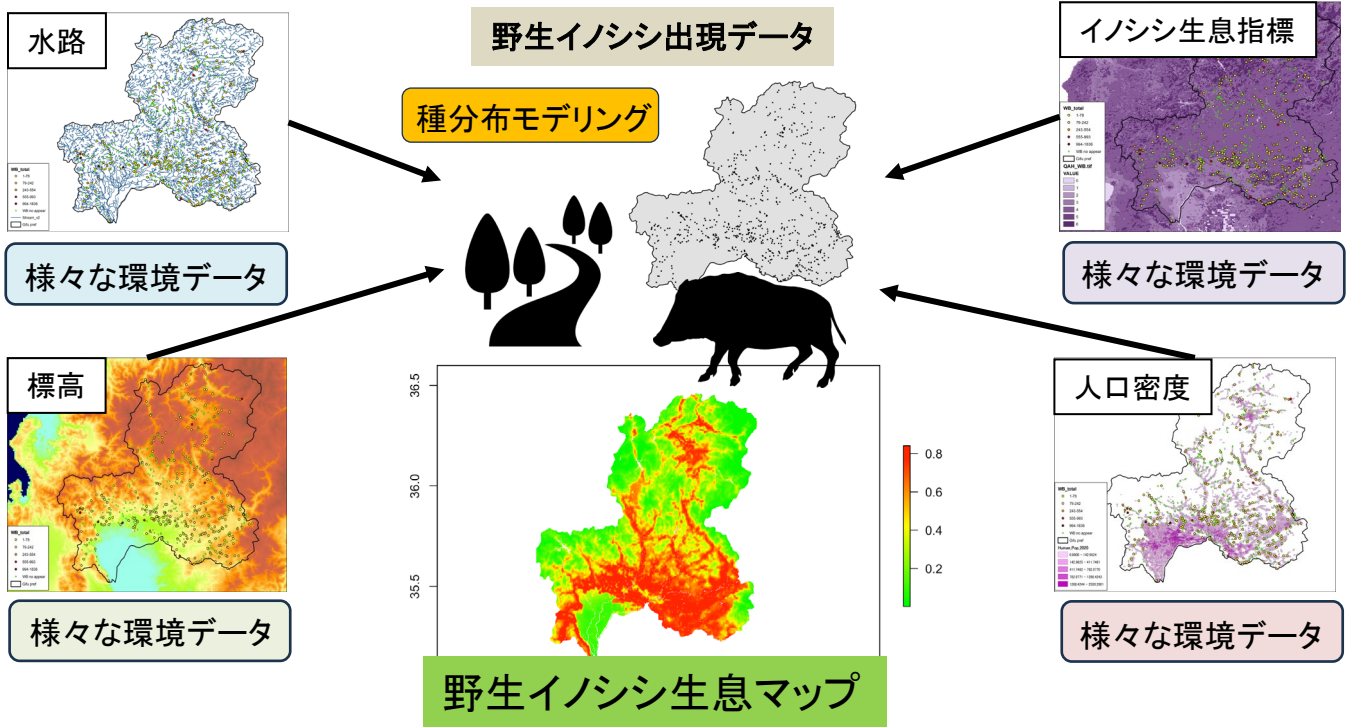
水路

野生イノシシ出現データ

イノシシ生息指標

種分布モデリング

WB_total
1-78
79-242
243-554
555-863
864-1836
WB no appear
Stream_v2
Gifu pref

WB_total
1-78
79-242
243-554
555-863
864-1836
WB no appear
Gifu pref
QAH_WB.tif
VALUE

様々な環境データ

様々な環境データ

標高

人口密度

WB_total
1-78
79-242
243-554
555-863
864-1836
Gifu pref

WB_total
1-78
79-242
243-554
555-863
864-1836
WB no appear
Gifu pref
Human_Pop.2020

36.5
36.0
35.5

0.8
0.6
0.4
0.2

様々な環境データ

様々な環境データ

野生イノシシ生息マップ